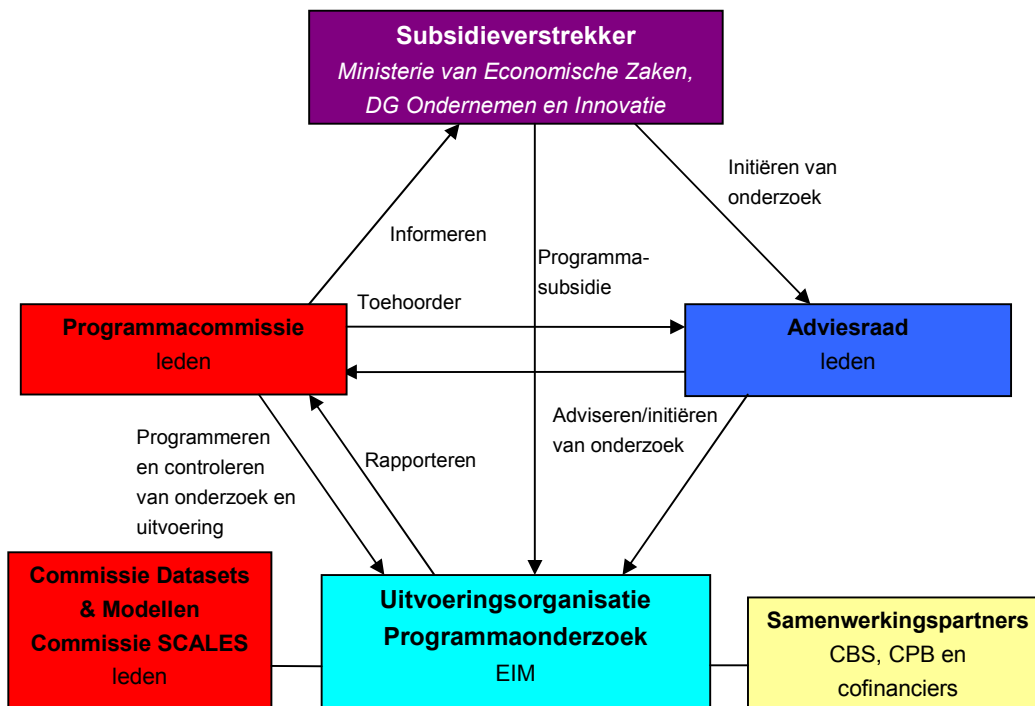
Subsidieverstrekker
Ministerie van Economische Zaken, DG Ondernemen en Innovatie

Initiëren van onderzoek

Informeren

Programma-subsidie

Toehoorder

Programmacommissie
leden

Adviesraad
leden

Adviseren/initiëren van onderzoek

Programmeren en controleren van onderzoek en uitvoering

Rapporteren

Commissie Datasets & Modellen
Commissie SCALES
leden

Uitvoeringsorganisatie Programmaonderzoek
EIM

Samenwerkingspartners
CBS, CPB en cofinanciers